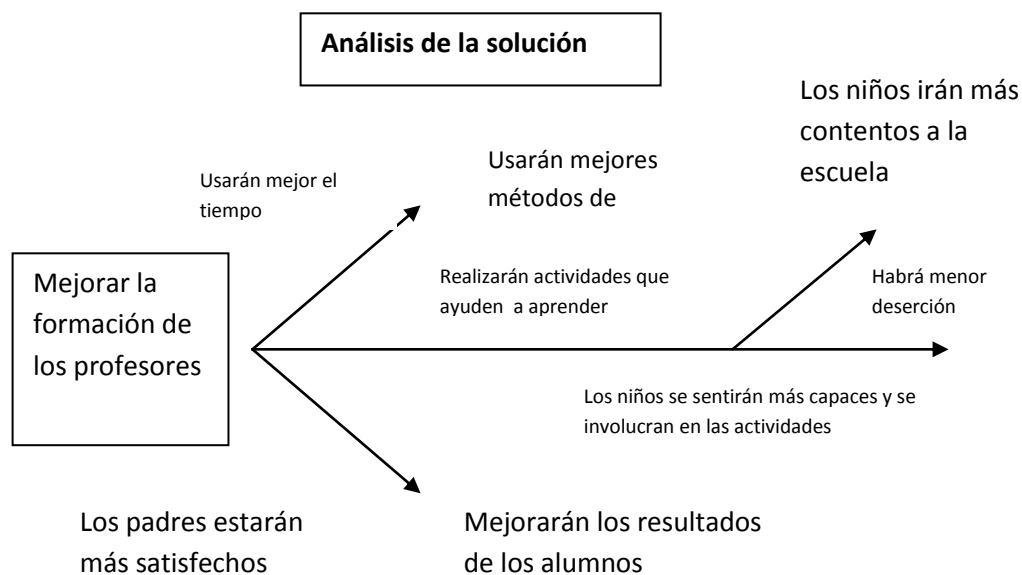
Análisis de la solución

Los niños irán más contentos a la escuela

Usarán mejor el tiempo

Usarán mejores métodos de

Mejorar la formación de los profesores

Realizarán actividades que ayuden a aprender

Habrá menor deserción

Los niños se sentirán más capaces y se involucran en las actividades

Los padres estarán más satisfechos

Mejorarán los resultados de los alumnos